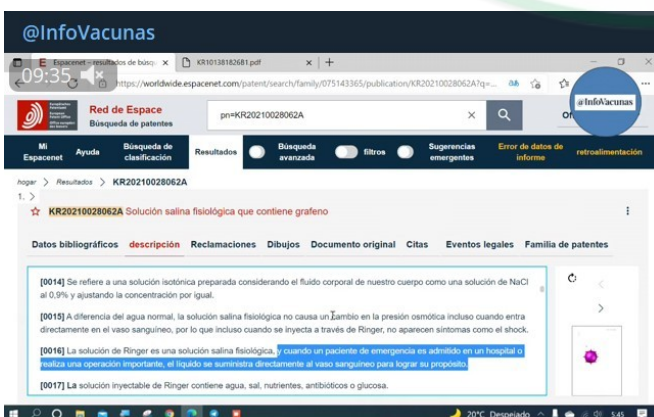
@InfoVacunas

Espacenet – resultados de búsq | KR10138182681.pdf | +

09:35

https://worldwide.espacenet.com/patent/search/family/075143365/publication/KR20210028062A?q=...

Red de Espace
Búsqueda de patentes

pn=KR20210028062A

@InfoVacunas

Mi Espacenet | Ayuda | Búsqueda de clasificación | Resultados | Búsqueda avanzada | filtros | Sugerencias emergentes | Error de datos de informe | retroalimentación

hogar > Resultados > KR20210028062A

1. >

KR20210028062A Solución salina fisiológica que contiene grafeno

Datos bibliográficos | descripción | Reclamaciones | Dibujos | Documento original | Citas | Eventos legales | Familia de patentes

[0014] Se refiere a una solución isotónica preparada considerando el fluido corporal de nuestro cuerpo como una solución de NaCl al 0,9% y ajustando la concentración por igual.

[0015] A diferencia del agua normal, la solución salina fisiológica no causa un cambio en la presión osmótica incluso cuando entra directamente en el vaso sanguíneo, por lo que incluso cuando se inyecta a través de Ringer, no aparecen síntomas como el shock.

[0016] La solución de Ringer es una solución salina fisiológica, y cuando un paciente de emergencia es admitido en un hospital o realiza una operación importante, el líquido se suministra directamente al vaso sanguíneo para lograr su propósito.

[0017] La solución inyectable de Ringer contiene agua, sal, nutrientes, antibióticos o glucosa.

20°C Despejado